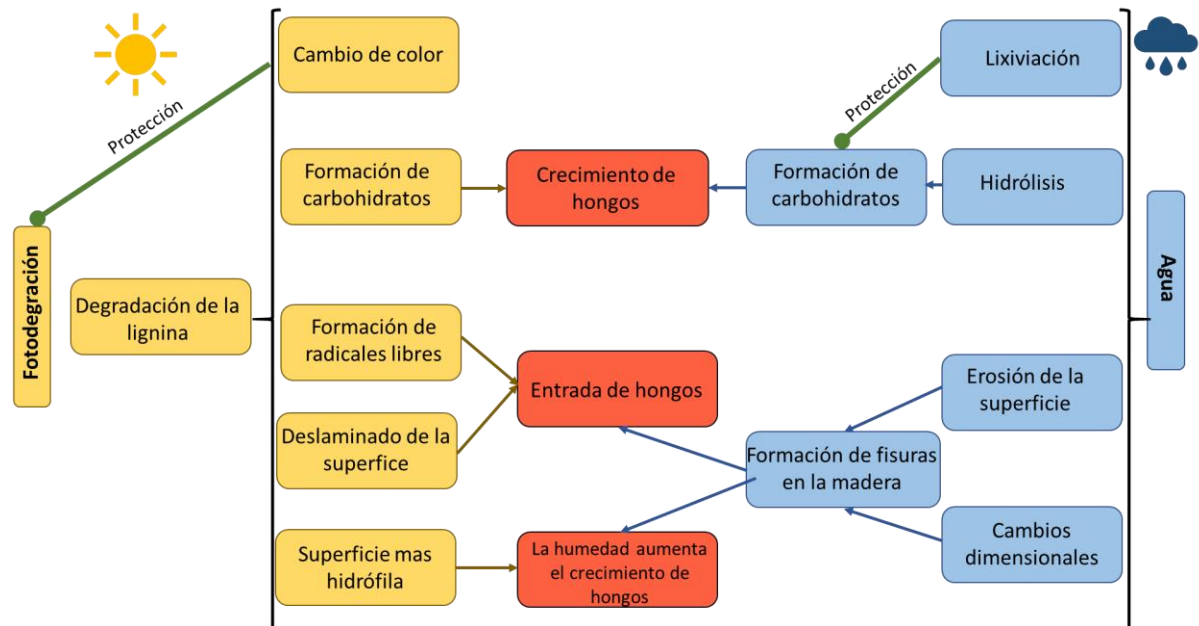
Fotodegración

Protección

Degradación de la lignina

Cambio de color

Formación de carbohidratos

Formación de radicales libres

Deslaminado de la superfice

Superficie mas hidrófila

Crecimiento de hongos

Entrada de hongos

La humedad aumenta el crecimiento de hongos

Protección

Lixiviación

Formación de carbohidratos

Hidrólisis

Formación de fisuras en la madera

Erosión de la superficie

Cambios dimensionales

Agua